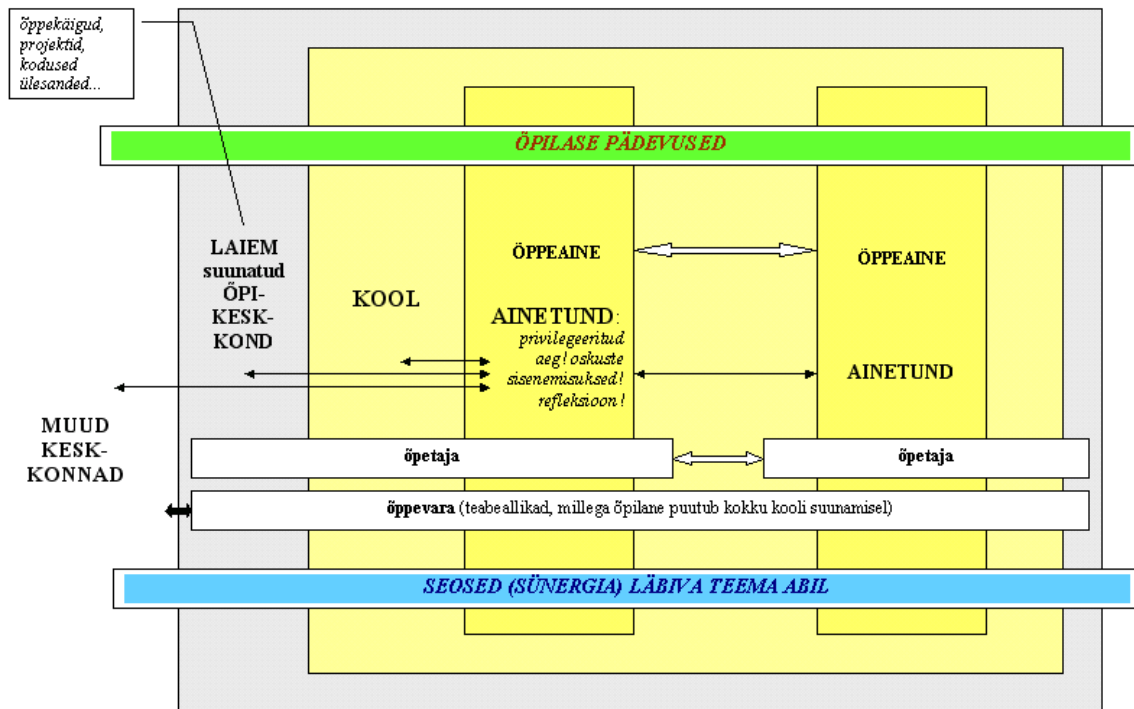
õppekäigud, projektid, kodused ülesanded...

ÕPILASE PÄDEVUSED

LAIEM suunatud ÕPI-KESK-KOND

KOOL

ÖPPEAINE

AINETUND: privilegeeritud aeg! oskuste sisenemisuksed! refleksioon!

ÖPPEAINE

AINETUND

MUUD KESK-KONNAD

õpetaja

õpetaja

õppevara (teabeallikad, millega õpilane puutub kokku kooli suunamisel)

SEOSED (SÜNERGIA) LÄBIVA TEEMA ABIL